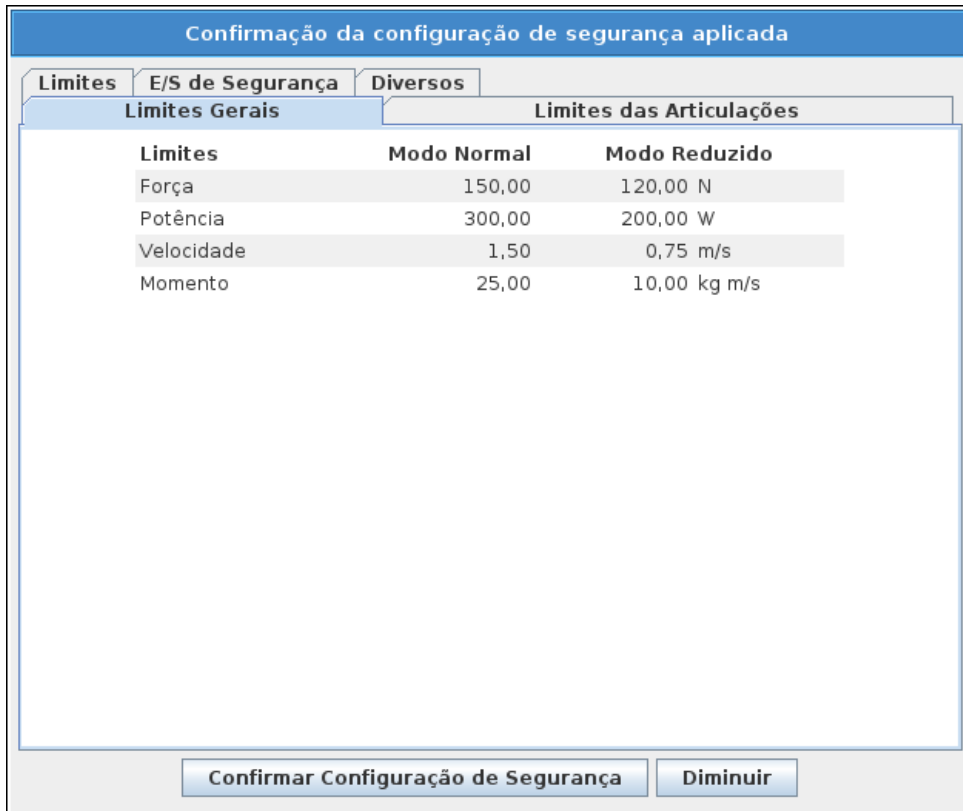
Confirmação da configuração de segurança aplicada

Limites | E/S de Segurança | Diversos

Limites Gerais | Limites das Articulações

| Limites | Modo Normal | Modo Reduzido | |
|---|---|---|---|
| Força | 150,00 | 120,00 | N |
| Potência | 300,00 | 200,00 | W |
| Velocidade | 1,50 | 0,75 | m/s |
| Momento | 25,00 | 10,00 | kg m/s |

Confirmar Configuração de Segurança | Diminuir